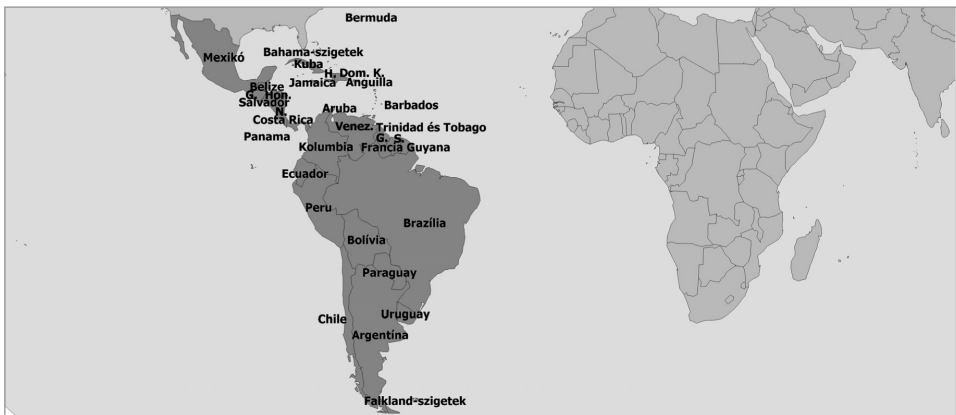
Bermuda
Mexikó
Bahama-szigetek
Kuba
H. Dom. K.
Jamaica
Anguilla
Belize
G. Hon.
Salvador
N.
Costa Rica
Panama
Aruba
Barbados
Venez.
Trinidad és Tobago
G. S.
Kolumbia
Francia Guyana
Ecuador
Peru
Brazília
Bolívia
Paraguay
Chile
Uruguay
Argentína
Falkland-szigetek